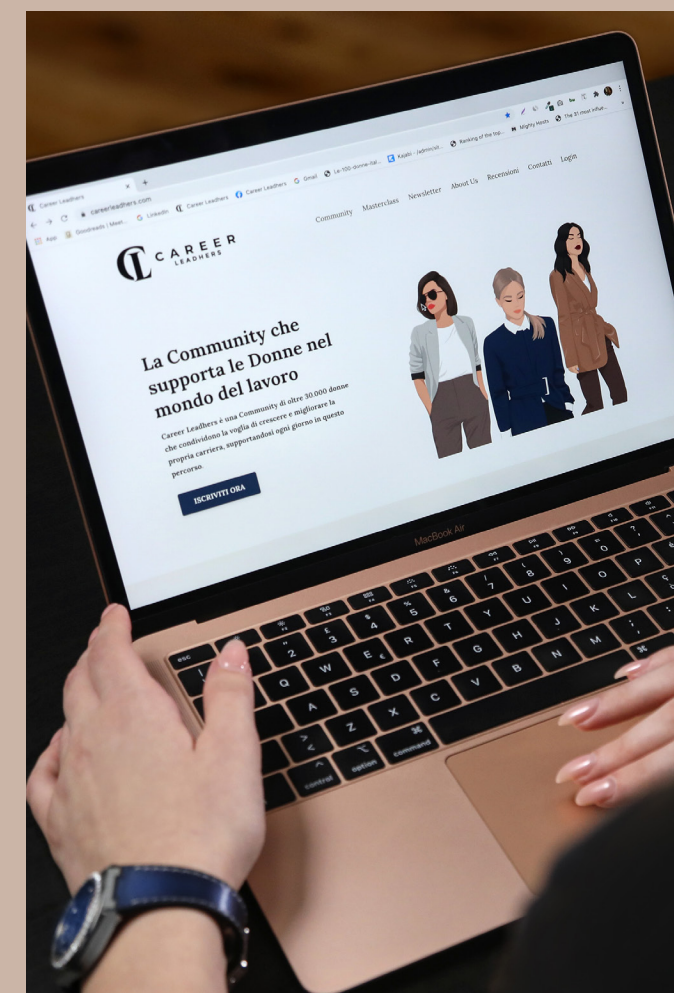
Career Leadhers
careerleadhers.com
Apps Goodreads | Meet... LinkedIn Career Leadhers Career Leadhers Gmail Le-100-donne-ital... Kajabi - /admin/cli... Ranking of the top... Mighty Hosts The 51 most influe...

CL CAREER LEADHERS

Community Masterclass Newsletter About Us Recensioni Contatti Login

La Community che supporta le Donne nel mondo del lavoro

Career Leadhers è una Community di oltre 30.000 donne che condividono la voglia di crescere e migliorare la propria carriera, supportandosi ogni giorno in questo percorso.

ISCRIVITI ORA

MacBook Air

esc
1 2 3 4 5 6 7 8 9 0
Q W E R T Y U I O P
A S D F G H J K L
Z X C V B N M
control option command